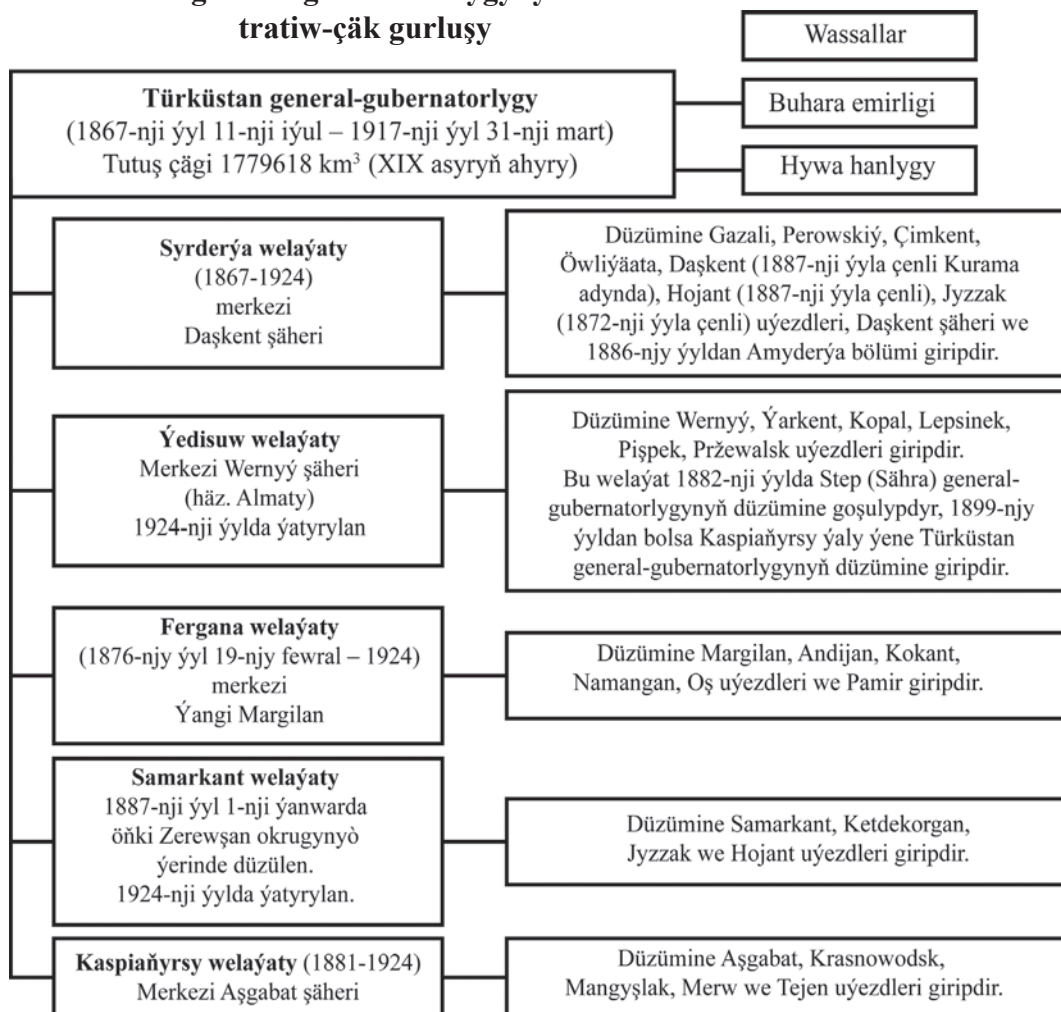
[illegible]g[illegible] g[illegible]ygy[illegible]
tratiw-çäk gurluşy

Wassallar

Türküstan general-gubernatorlygy
(1867-nji ýyl 11-nji iýul – 1917-nji ýyl 31-nji mart)
Tutuş çägi 1779618 km$^3$ (XIX asyryň ahyry)

Buhara emirligi

Hywa hanlygy

Syrderýa welaýaty
(1867-1924)
merkezi
Daşkent şäheri

Düzümine Gazali, Perowskiý, Çimkent, Öwliýäata, Daşkent (1887-nji ýyla çenli Kurama adynda), Hojant (1887-nji ýyla çenli), Jyzzak (1872-nji ýyla çenli) uýezdleri, Daşkent şäheri we 1886-njy ýyldan Amyderýa bölümi giripdir.

Ýedisuw welaýaty
Merkezi Wernyý şäheri
(häz. Almaty)
1924-nji ýylda ýatyrylan

Düzümine Wernyý, Ýarkent, Kopal, Lepsinek, Pişpek, Prżewalsk uýezdleri giripdir.
Bu welaýat 1882-nji ýylda Step (Sähra) general-gubernatorlygynyň düzümine goşulypdyr, 1899-njy ýyldan bolsa Kaspiaňyrsy ýaly ýene Türküstan general-gubernatorlygynyň düzümine giripdir.

Fergana welaýaty
(1876-njy ýyl 19-njy fewral – 1924)
merkezi
Ýangi Margilan

Düzümine Margilan, Andijan, Kokant, Namangan, Oş uýezdleri we Pamir giripdir.

Samarkant welaýaty
1887-nji ýyl 1-nji ýanwarda öňki Zerewşan okrugynyò ýerinde düzülen.
1924-nji ýylda ýatyrylan.

Düzümine Samarkant, Ketdekorgan, Jyzzak we Hojant uýezdleri giripdir.

Kaspiaňyrsy welaýaty (1881-1924)
Merkezi Aşgabat şäheri

Düzümine Aşgabat, Krasnowodsk, Mangyşlak, Merw we Tejen uýezdleri giripdir.